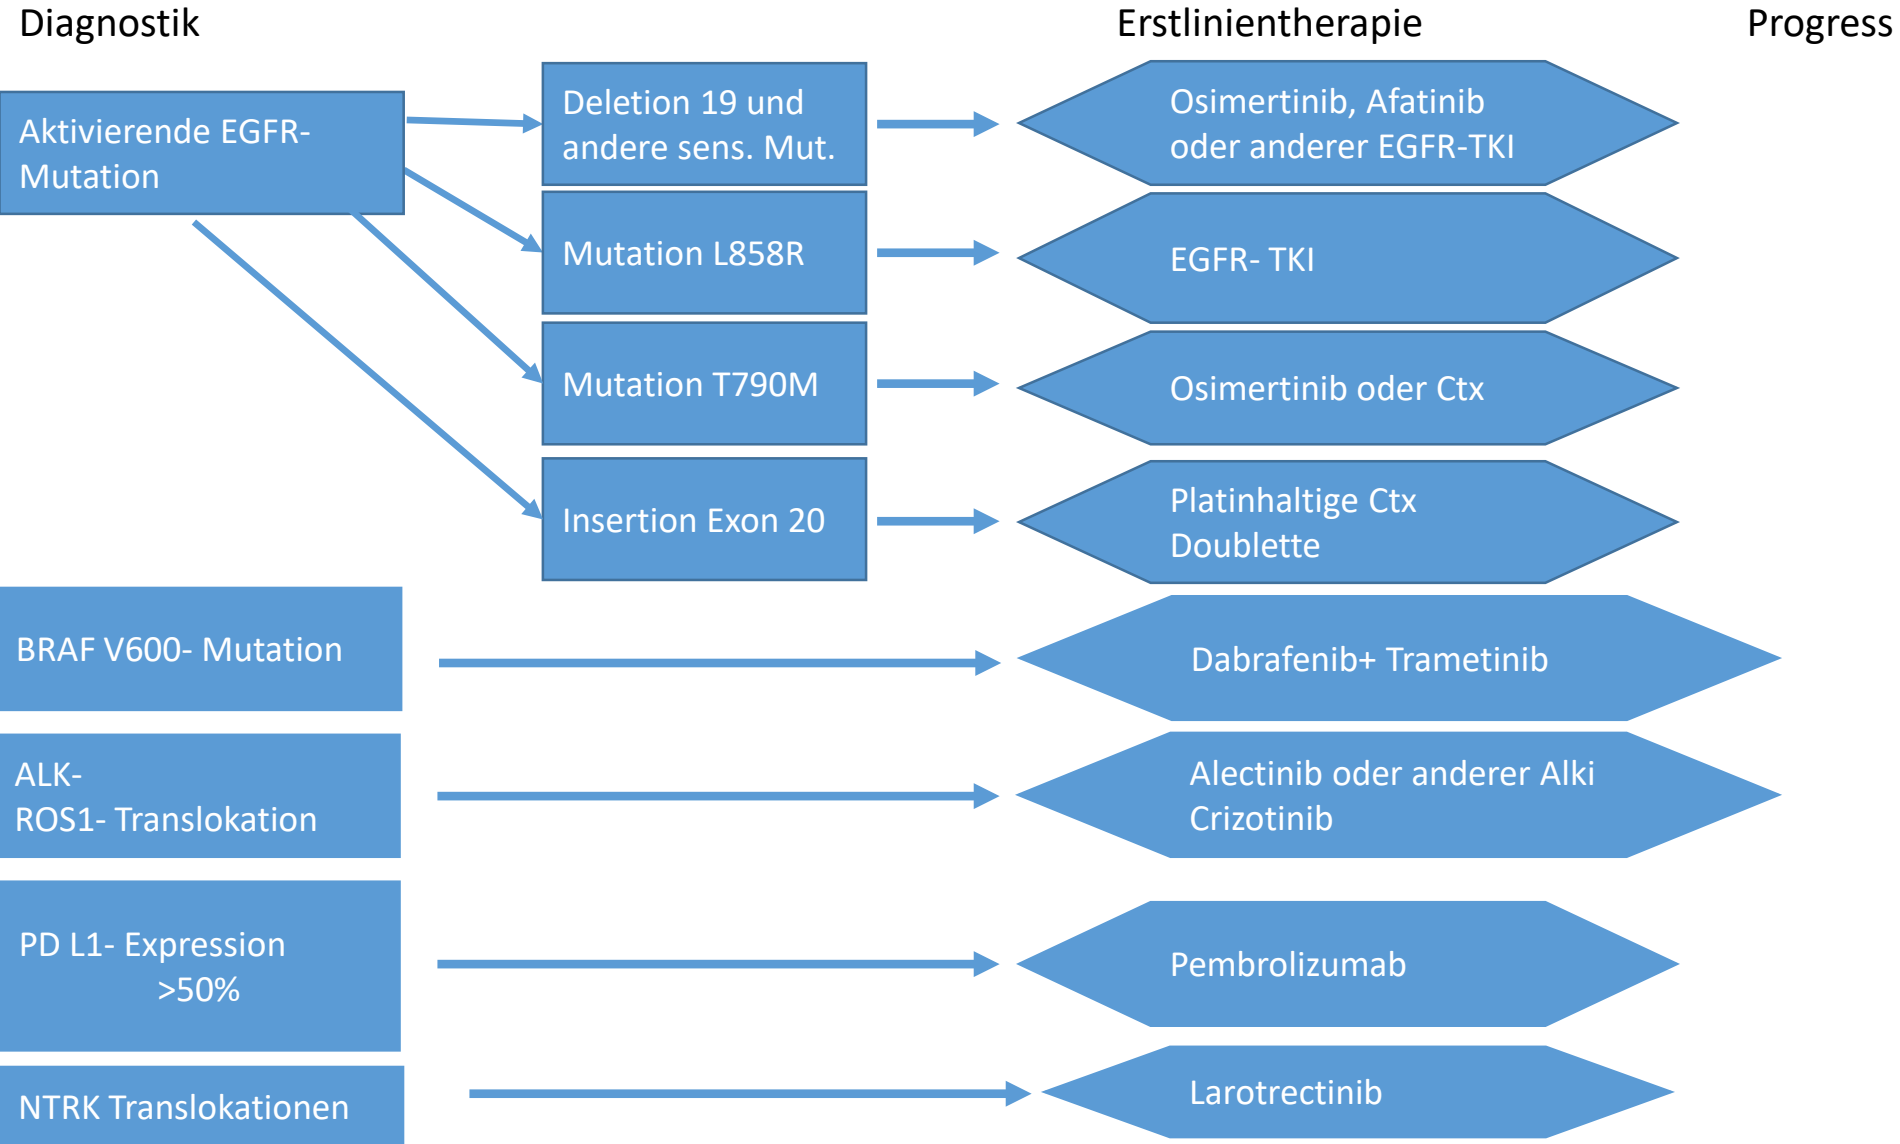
Diagnostik

Erstlinientherapie

Progress

Aktivierende EGFR-Mutation

Deletion 19 und andere sens. Mut.

Osimertinib, Afatinib oder anderer EGFR-TKI

Mutation L858R

EGFR- TKI

Mutation T790M

Osimertinib oder Ctx

Insertion Exon 20

Platinhaltige Ctx Doublette

BRAF V600- Mutation

Dabrafenib+ Trametinib

ALK-
ROS1- Translokation

Alectinib oder anderer Alki
Crizotinib

PD L1- Expression
>50%

Pembrolizumab

NTRK Translokationen

Larotrectinib